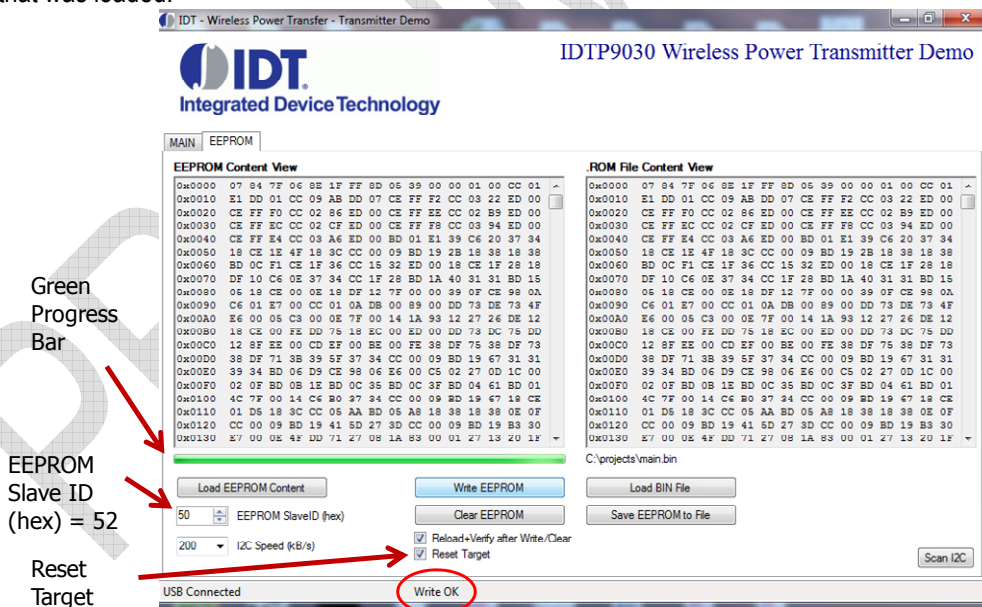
that was loaded.

IDT - Wireless Power Transfer - Transmitter Demo

IDTP9030 Wireless Power Transmitter Demo

IDT
Integrated Device Technology

MAIN EEPROM

EEPROM Content View

0x0000 07 84 7F 06 8E 1F FF 8D 05 39 00 00 01 00 CC 01
0x0010 E1 DD 01 CC 09 AB DD 07 CE FF F2 CC 03 22 ED 00
0x0020 CE FF F0 CC 02 86 ED 00 CE FF EE CC 02 B9 ED 00
0x0030 CE FF EC CC 02 CF ED 00 CE FF F8 CC 03 94 ED 00
0x0040 CE FF E4 CC 03 A6 ED 00 BD 01 E1 39 C6 20 37 34
0x0050 18 CE 1E 4F 18 3C CC 00 09 BD 19 2B 18 38 18 38
0x0060 BD 0C F1 CE 1F 36 CC 15 32 ED 00 18 CE 1F 28 18
0x0070 DF 10 C6 0E 37 34 CC 1F 28 BD 1A 40 31 31 BD 15
0x0080 05 18 CE 00 0E 18 DF 12 7F 00 00 39 0F CE 98 0A
0x0090 C6 01 E7 00 CC 01 0A DB 00 89 00 DD 73 DE 73 4F
0x00A0 E6 00 05 C3 00 0E 7F 00 14 1A 93 12 27 26 DE 12
0x00B0 18 CE 00 FE DD 75 18 EC 00 ED 00 DD 73 DC 75 DD
0x00C0 12 8F EE 00 CD EF 00 BE 00 FE 38 DF 75 38 DF 73
0x00D0 38 DF 71 3B 39 5F 37 34 CC 00 09 BD 19 67 31 31
0x00E0 39 34 BD 06 D9 CE 98 06 E6 00 C5 02 27 0D 1C 00
0x00F0 02 0F BD 0B 1E BD 0C 35 BD 0C 3F BD 04 61 BD 01
0x0100 4C 7F 00 14 C6 B0 37 34 CC 00 09 BD 19 67 18 CE
0x0110 01 D5 18 3C CC 05 AA BD 05 A8 18 38 18 38 0E 0F
0x0120 CC 00 09 BD 19 41 5D 27 3D CC 00 09 BD 19 B3 30
0x0130 E7 00 0E 4F DD 71 27 08 1A 83 00 01 27 13 20 1F

.ROM File Content View

0x0000 07 84 7F 06 8E 1F FF 8D 05 39 00 00 01 00 CC 01
0x0010 E1 DD 01 CC 09 AB DD 07 CE FF F2 CC 03 22 ED 00
0x0020 CE FF F0 CC 02 86 ED 00 CE FF EE CC 02 B9 ED 00
0x0030 CE FF EC CC 02 CF ED 00 CE FF F8 CC 03 94 ED 00
0x0040 CE FF E4 CC 03 A6 ED 00 BD 01 E1 39 C6 20 37 34
0x0050 18 CE 1E 4F 18 3C CC 00 09 BD 19 2B 18 38 18 38
0x0060 BD 0C F1 CE 1F 36 CC 15 32 ED 00 18 CE 1F 28 18
0x0070 DF 10 C6 0E 37 34 CC 1F 28 BD 1A 40 31 31 BD 15
0x0080 05 18 CE 00 0E 18 DF 12 7F 00 00 39 0F CE 98 0A
0x0090 C6 01 E7 00 CC 01 0A DB 00 89 00 DD 73 DE 73 4F
0x00A0 E6 00 05 C3 00 0E 7F 00 14 1A 93 12 27 26 DE 12
0x00B0 18 CE 00 FE DD 75 18 EC 00 ED 00 DD 73 DC 75 DD
0x00C0 12 8F EE 00 CD EF 00 BE 00 FE 38 DF 75 38 DF 73
0x00D0 38 DF 71 3B 39 5F 37 34 CC 00 09 BD 19 67 31 31
0x00E0 39 34 BD 06 D9 CE 98 06 E6 00 C5 02 27 0D 1C 00
0x00F0 02 0F BD 0B 1E BD 0C 35 BD 0C 3F BD 04 61 BD 01
0x0100 4C 7F 00 14 C6 B0 37 34 CC 00 09 BD 19 67 18 CE
0x0110 01 D5 18 3C CC 05 AA BD 05 A8 18 38 18 38 0E 0F
0x0120 CC 00 09 BD 19 41 5D 27 3D CC 00 09 BD 19 B3 30
0x0130 E7 00 0E 4F DD 71 27 08 1A 83 00 01 27 13 20 1F

C:\projects\main.bin

Green Progress Bar

EEPROM Slave ID (hex) = 52

Reset Target

Load EEPROM Content
Write EEPROM
Load BIN File
50 EEPROM SlaveID (hex)
Clear EEPROM
Save EEPROM to File
200 I2C Speed (kB/s)
Reload+Verify after Write/Clear
Reset Target
Scan I2C

USB Connected
Write OK